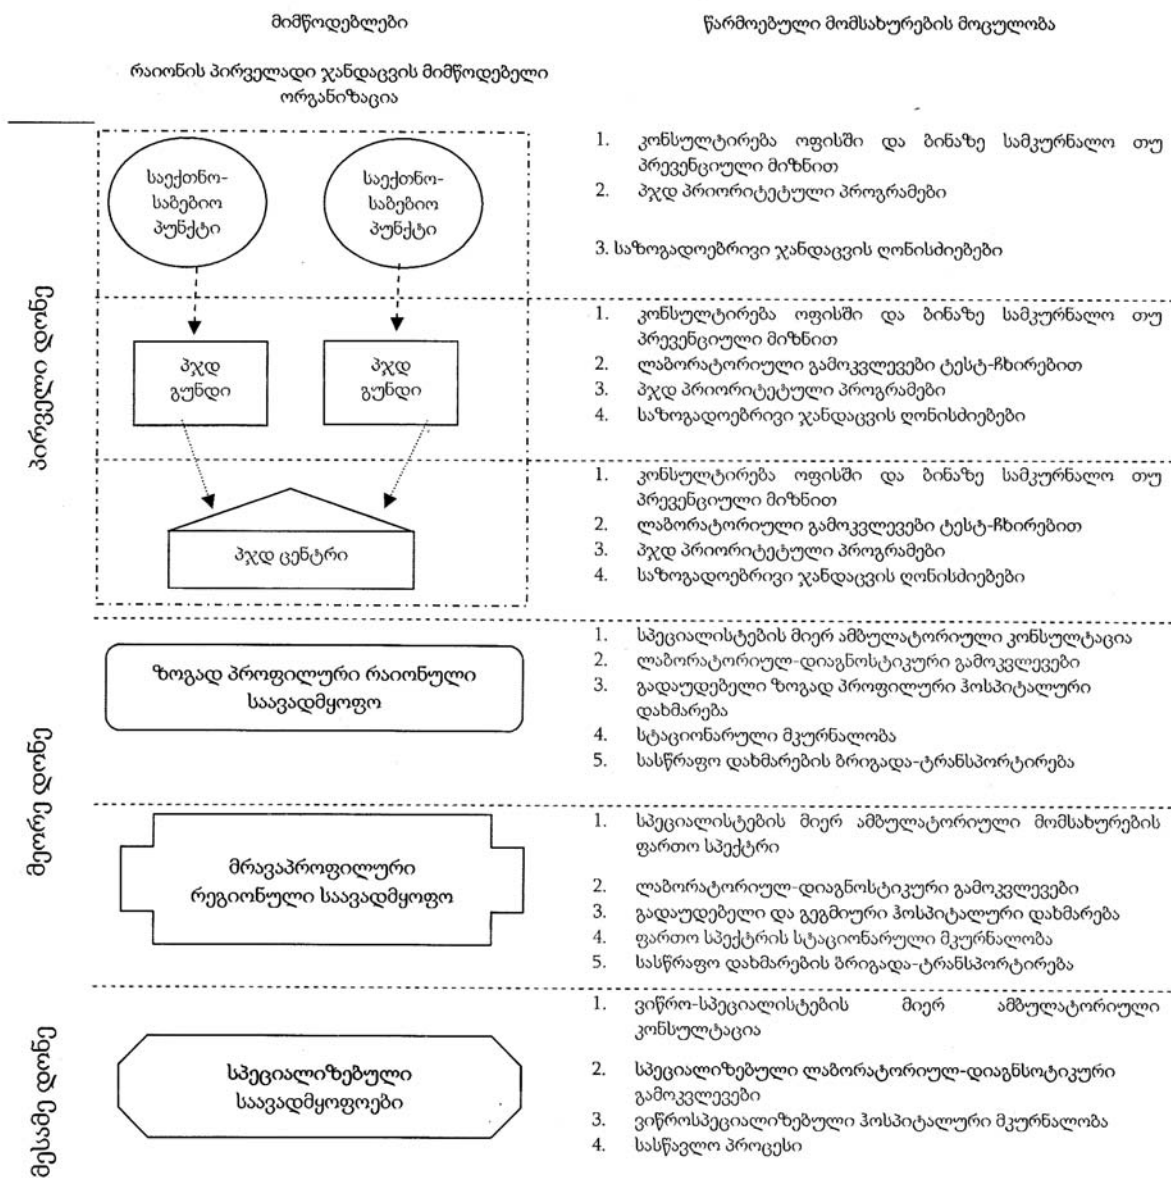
მიმწოდებლები

წარმოებული მომსახურების მოცულობა

რაიონის პირველადი ჯანდაცვის მიმწოდებელი ორგანიზაცია

პირველი დონე

საექთნო-საბებიო პუნქტი

საექთნო-საბებიო პუნქტი

1. კონსულტირება ოფისში და ბინაზე სამკურნალო თუ პრევენციული მიზნით
2. პჯდ პრიორიტეტული პროგრამები

3. საზოგადოებრივი ჯანდაცვის ღონისძიებები

პჯდ გუნდი

პჯდ გუნდი

1. კონსულტირება ოფისში და ბინაზე სამკურნალო თუ პრევენციული მიზნით
2. ლაბორატორიული გამოკვლევები ტესტ-ჩხირებით
3. პჯდ პრიორიტეტული პროგრამები
4. საზოგადოებრივი ჯანდაცვის ღონისძიებები

პჯდ ცენტრი

1. კონსულტირება ოფისში და ბინაზე სამკურნალო თუ პრევენციული მიზნით
2. ლაბორატორიული გამოკვლევები ტესტ-ჩხირებით
3. პჯდ პრიორიტეტული პროგრამები
4. საზოგადოებრივი ჯანდაცვის ღონისძიებები

მეორე დონე

ზოგად პროფილური რაიონული საავადმყოფო

1. სპეციალისტების მიერ ამბულატორიული კონსულტაცია
2. ლაბორატორიულ-დიაგნოსტიკური გამოკვლევები
3. გადაუდებელი ზოგად პროფილური ჰოსპიტალური დახმარება
4. სტაციონარული მკურნალობა
5. სასწრაფო დახმარების ბრიგადა-ტრანსპორტირება

მრავაპროფილური რეგიონული საავადმყოფო

1. სპეციალისტების მიერ ამბულატორიული მომსახურების ფართო სპექტრი
2. ლაბორატორიულ-დიაგნოსტიკური გამოკვლევები
3. გადაუდებელი და გეგმიური ჰოსპიტალური დახმარება
4. ფართო სპექტრის სტაციონარული მკურნალობა
5. სასწრაფო დახმარების ბრიგადა-ტრანსპორტირება

მესამე დონე

სპეციალიზებული საავადმყოფოები

1. ვიწრო-სპეციალისტების მიერ ამბულატორიული კონსულტაცია
2. სპეციალიზებული ლაბორატორიულ-დიაგნსოტიკური გამოკვლევები
3. ვიწროსპეციალიზებული ჰოსპიტალური მკურნალობა
4. სასწავლო პროცესი